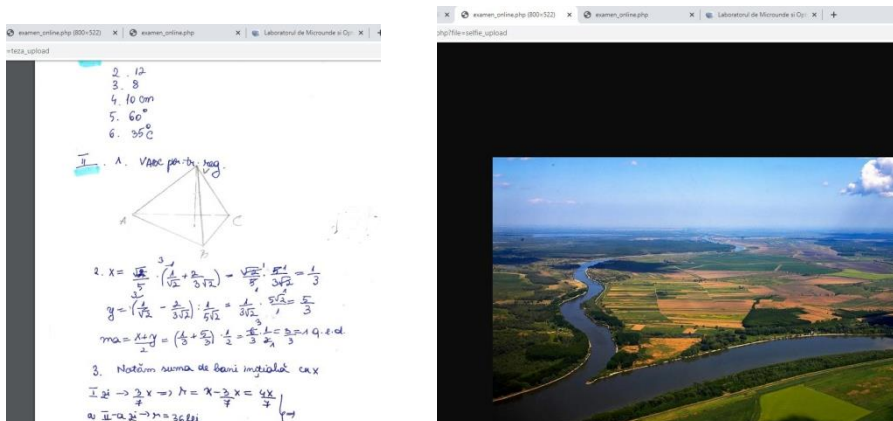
examen_online.php (800×522) | examen_online.php | Laboratorul de Microunde si Opt

=teza_upload

2. 12
3. 8
4. 10 cm
5. 60°
6. 35°C

II. 1. VABC pir. tr. reg.

A
C
B

2. $x = \frac{\sqrt{2}}{5} \cdot \left(\frac{1}{\sqrt{2}} + \frac{2}{3\sqrt{2}}\right) = \frac{\sqrt{2}}{5} \cdot \frac{5}{3\sqrt{2}} = \frac{1}{3}$

$y = \left(\frac{1}{\sqrt{2}} - \frac{2}{3\sqrt{2}}\right) : \frac{1}{5\sqrt{2}} = \frac{1}{3\sqrt{2}} \cdot \frac{5\sqrt{2}}{1} = \frac{5}{3}$

$m_a = \frac{x+y}{2} = \left(\frac{1}{3} + \frac{5}{3}\right) \cdot \frac{1}{2} = \frac{6}{3} \cdot \frac{1}{2} = \frac{3}{3} = 1$ q.e.d.

3. Notăm suma de bani inițială cu x

I zi $\rightarrow \frac{3}{7}x \Rightarrow r = x - \frac{3}{7}x = \frac{4x}{7}$

a II-a zi $\rightarrow r = 36$ lei

examen_online.php (800×522) | examen_online.php | Laboratorul de Microunde si Opt

php?file=selfie_upload